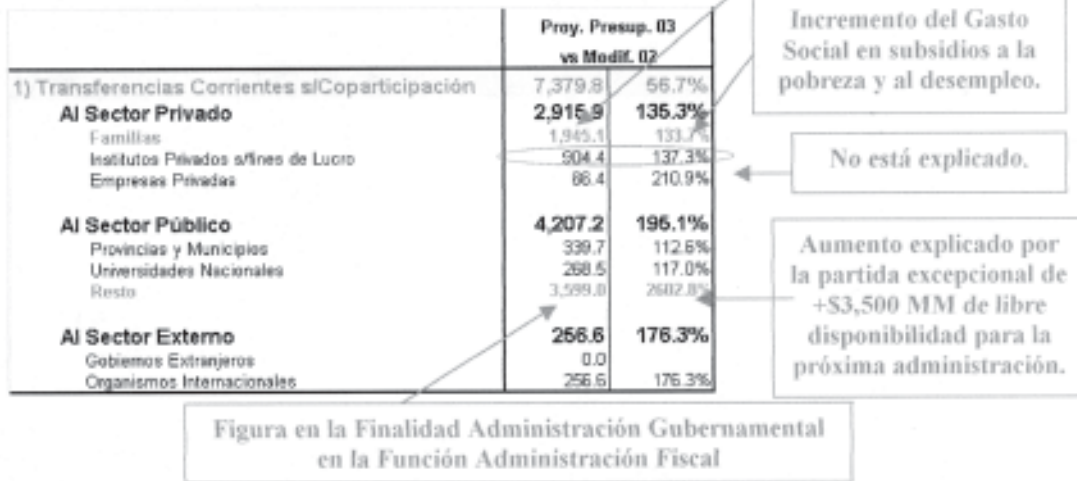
| | Proy. Presup. 03 vs Modif. 02 | |
|---|---|---|
| 1) Transferencias Corrientes s/Coparticipación | 7,379.8 | 56.7% |
| Al Sector Privado | 2,915.9 | 135.3% |
| Familias | 1,945.1 | 133.7% |
| Institutos Privados s/fines de Lucro | 904.4 | 137.3% |
| Empresas Privadas | 66.4 | 210.9% |
| Al Sector Público | 4,207.2 | 195.1% |
| Provincias y Municipios | 339.7 | 112.6% |
| Universidades Nacionales | 268.5 | 117.0% |
| Resto | 3,599.0 | 2602.8% |
| Al Sector Externo | 256.6 | 176.3% |
| Gobiernos Extranjeros | 0.0 | |
| Organismos Internacionales | 256.6 | 176.3% |

Incremento del Gasto Social en subsidios a la pobreza y al desempleo.

No está explicado.

Aumento explicado por la partida excepcional de +$3,500 MM de libre disponibilidad para la próxima administración.

Figura en la Finalidad Administración Gubernamental en la Función Administración Fiscal